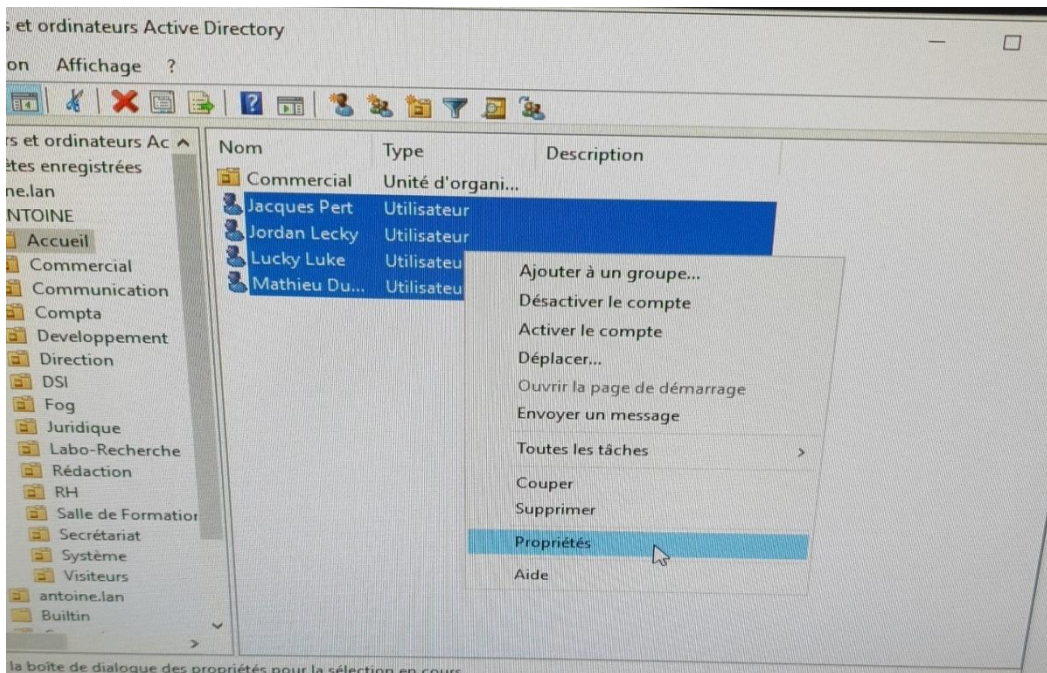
s et ordinateurs Active Directory

on Affichage ?

rs et ordinateurs Ac
êtes enregistrées
ne.lan
NTOINE
Accueil
Commercial
Communication
Compta
Developpement
Direction
DSI
Fog
Juridique
Labo-Recherche
Rédaction
RH
Salle de Formatior
Secrétariat
Système
Visiteurs
antoine.lan
Builtin

| Nom | Type | Description |
|---|---|---|
| Commercial | Unité d'organi... | |
| Jacques Pert | Utilisateur | |
| Jordan Lecky | Utilisateur | |
| Lucky Luke | Utilisateu | |
| Mathieu Du... | Utilisateu | |

Ajouter à un groupe...
Désactiver le compte
Activer le compte
Déplacer...
Ouvrir la page de démarrage
Envoyer un message
Toutes les tâches
Couper
Supprimer
Propriétés
Aide

la boîte de dialogue des propriétés pour la sélection en cours